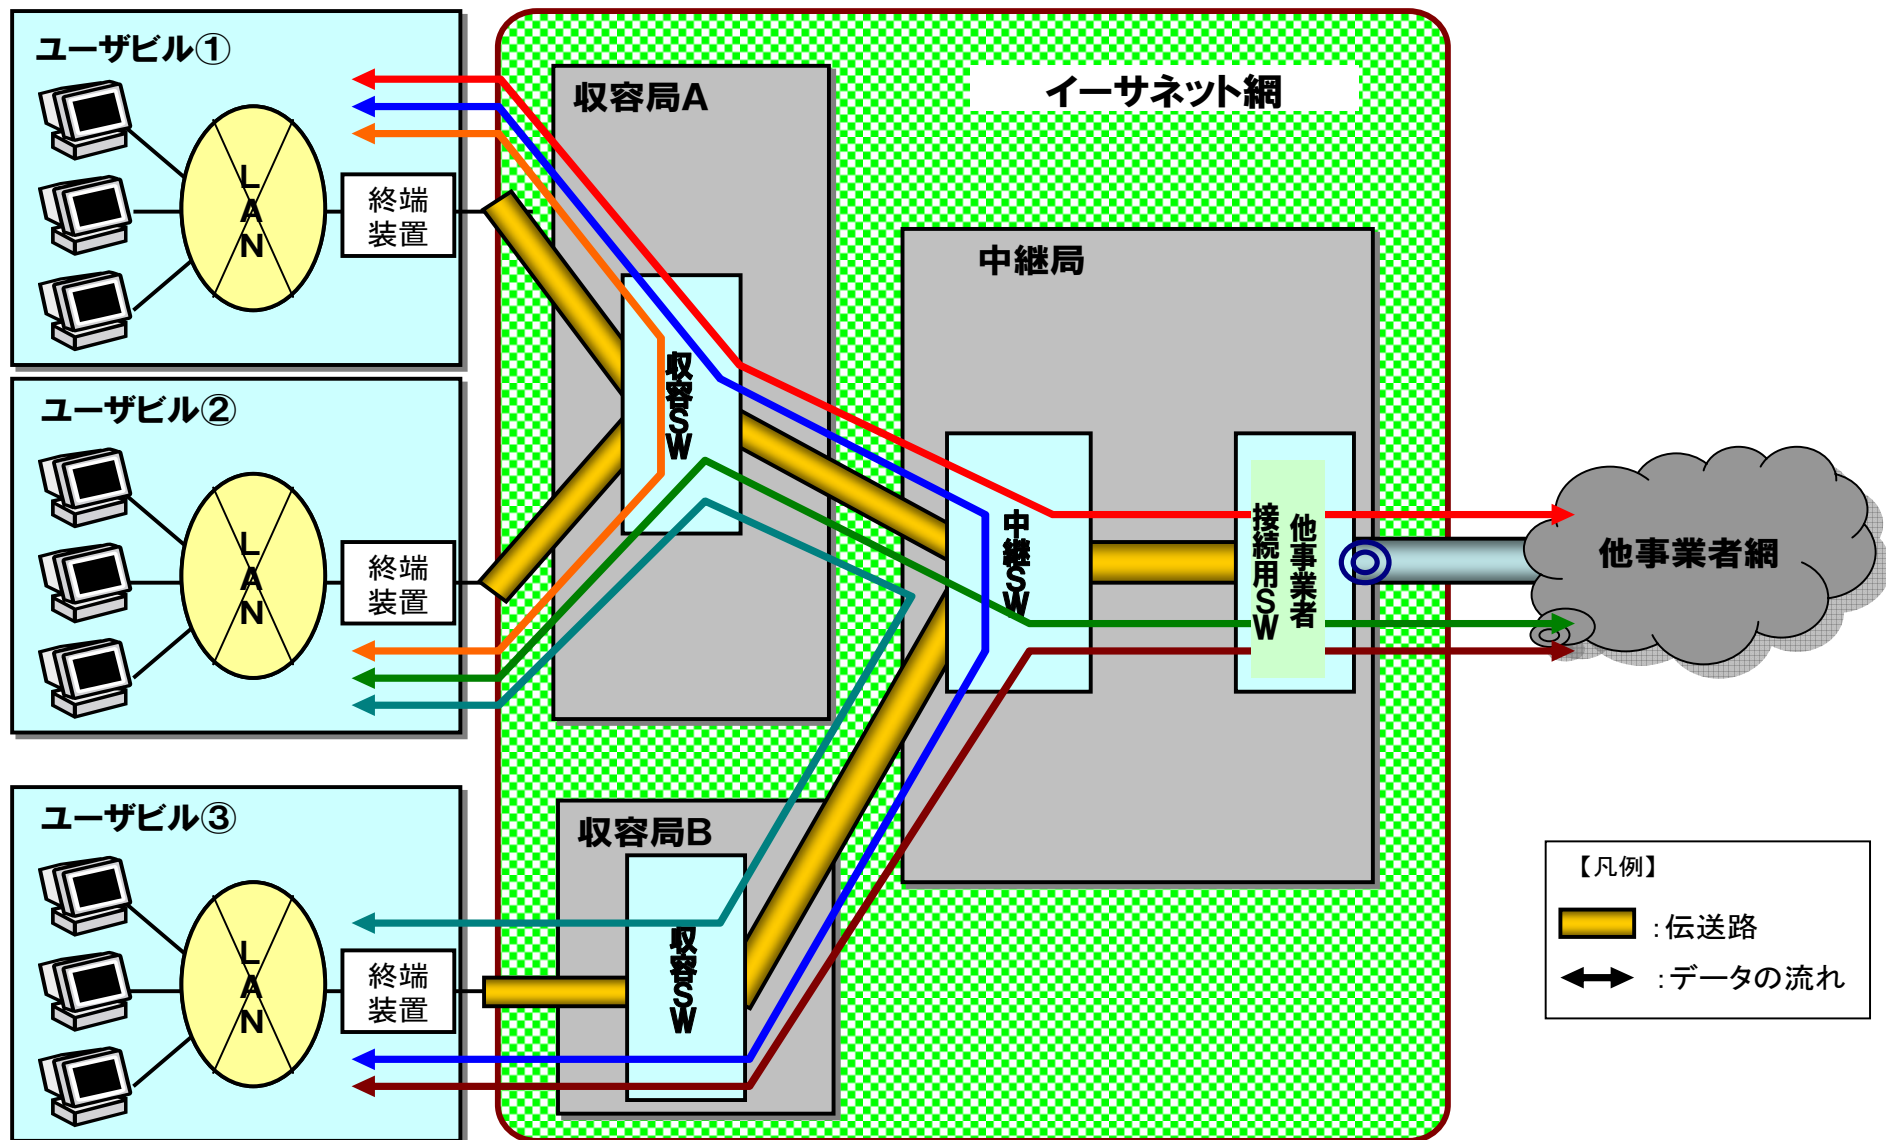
ユーザビル①

LAN

終端装置

ユーザビル②

LAN

終端装置

ユーザビル③

LAN

終端装置

イーサネット網

収容局A

収容SW

中継局

中継SW

他事業者接続用SW

他事業者網

収容局B

収容SW

【凡例】

:伝送路

:データの流れ